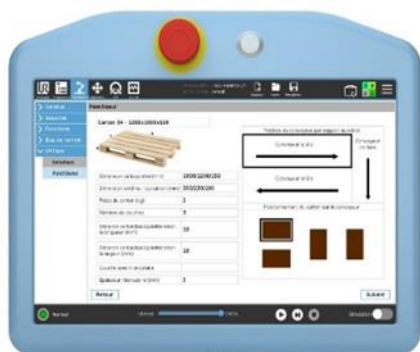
Palettiseur

Carton 04 - 1200x1000x120

Position du convoyeur par rapport au robot

Convoyeur à d...

Convoyeur en face

Convoyeur à G...

Positionnement du carton sur le convoyeur

| Dimension de la palette (mm) | 1000/1200/150 |
|---|---|
| Dimension carton (mm) | 350/230/100 |
| Poids du carton (kg) | 3 |
| Nombre de couches | 3 |
| | 10 |
| | 10 |
| Couche avec intercalaire | |
| Épaisseur intercalaire (mm) | 2 |

Retour

Suivant

Normal

100%

Simulation